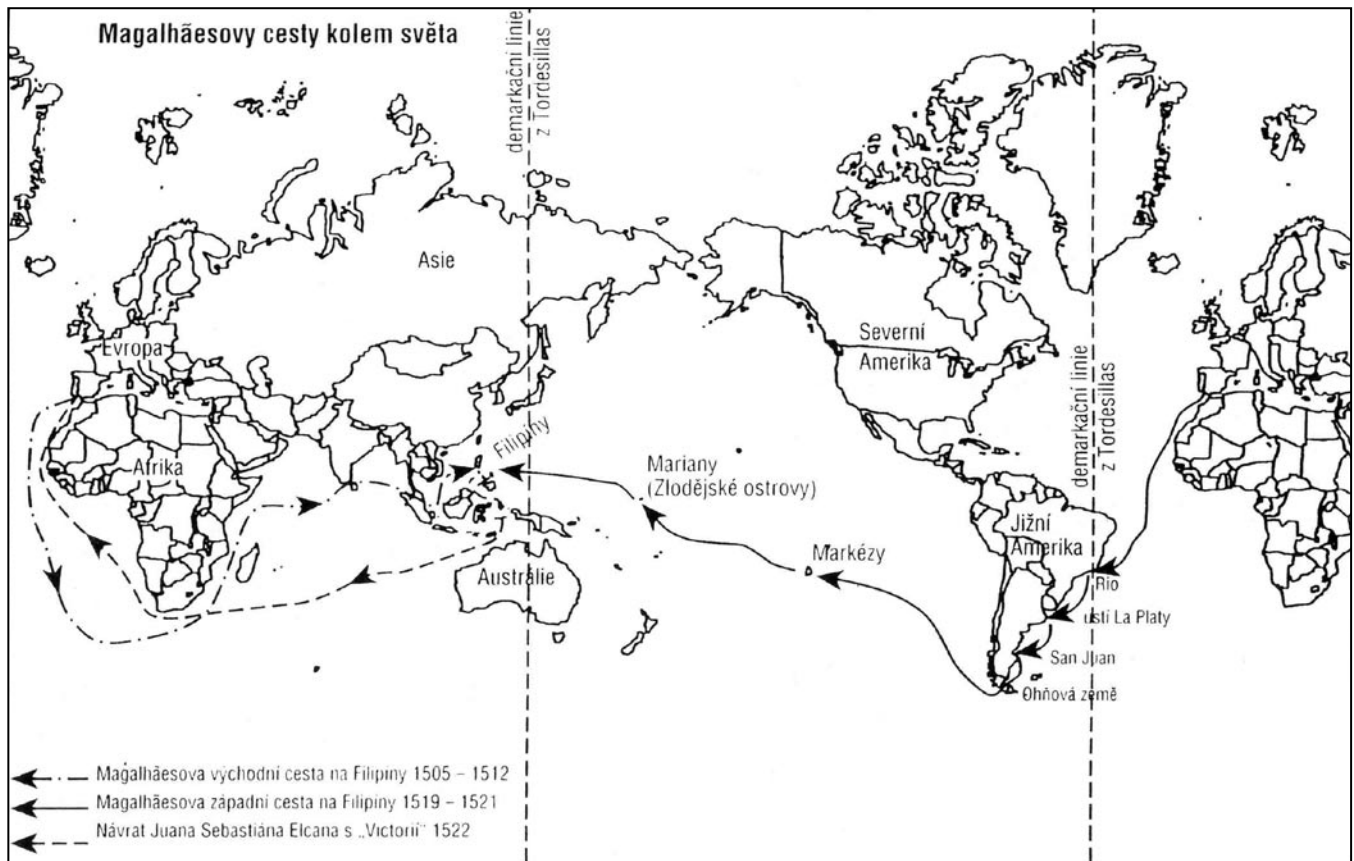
Magalhãesovy cesty kolem světa

demarkační linie z Tordesillas

Asie

Evropa

Afrika

Filipíny

Mariany (Zlodějské ostrovy)

Markézy

Austrálie

Severní Amerika

demarkační linie z Tordesillas

Jižní Amerika

Rio

ústí La Platy

San Juan

Ohňová země

Magalhãesova východní cesta na Filipiny 1505 – 1512

Magalhãesova západní cesta na Filipíny 1519 – 1521

Návrat Juana Sebastiána Elcana s „Victorii" 1522